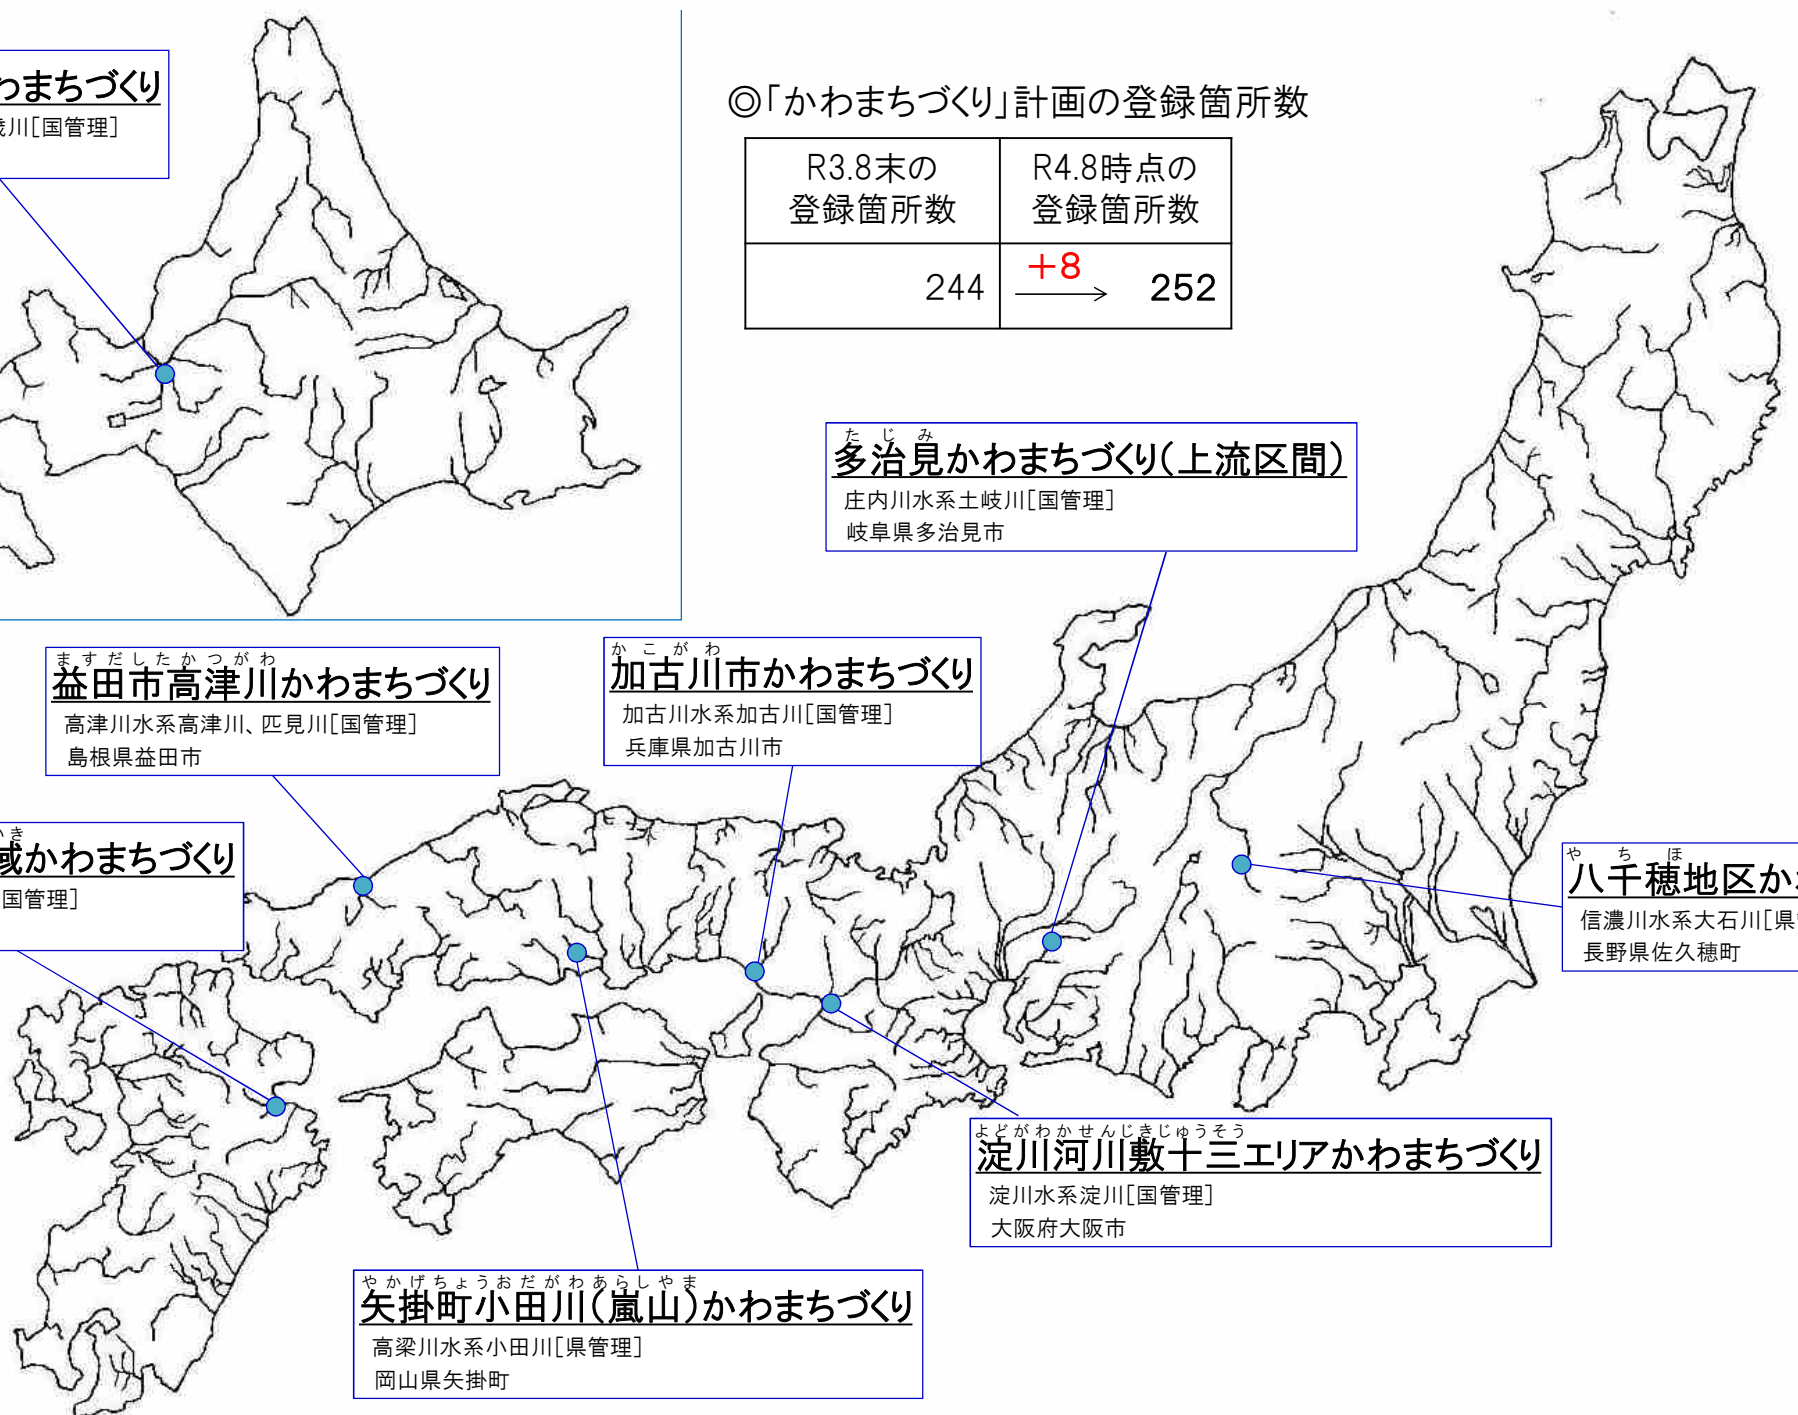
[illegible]まちづくり
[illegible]川[国管理]

◎「かわまちづくり」計画の登録箇所数

| R3.8末の登録箇所数 | R4.8時点の登録箇所数 |
|---|---|
| 244 | +8 → 252 |

たじみ
多治見かわまちづくり(上流区間)
庄内川水系土岐川[国管理]
岐阜県多治見市

ますだしたかつがわ
益田市高津川かわまちづくり
高津川水系高津川、匹見川[国管理]
島根県益田市

かこがわ
加古川市かわまちづくり
加古川水系加古川[国管理]
兵庫県加古川市

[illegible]き
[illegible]域かわまちづくり
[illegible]国管理]

やちほ
八千穂地区か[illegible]
信濃川水系大石川[県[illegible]
長野県佐久穂町

よどがわかせんじきじゅうそう
淀川河川敷十三エリアかわまちづくり
淀川水系淀川[国管理]
大阪府大阪市

やかげちょうおだがわあらしやま
矢掛町小田川(嵐山)かわまちづくり
高梁川水系小田川[県管理]
岡山県矢掛町